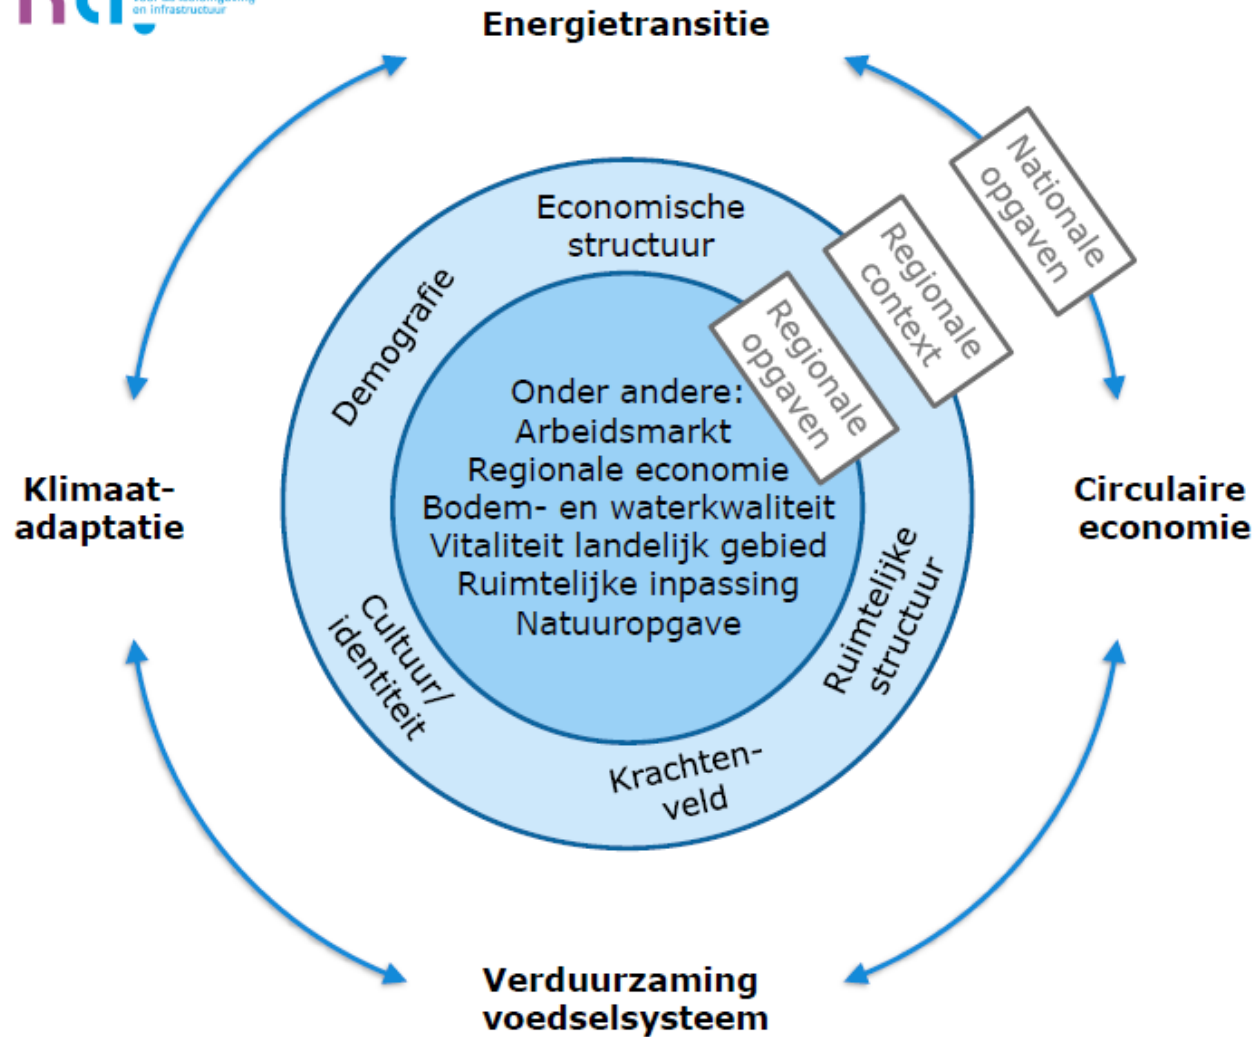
rli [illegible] en infrastructuur

Energietransitie

Nationale opgaven

Regionale context

Regionale opgaven

Economische structuur

Demografie

Onder andere:
Arbeidsmarkt
Regionale economie
Bodem- en waterkwaliteit
Vitaliteit landelijk gebied
Ruimtelijke inpassing
Natuuropgave

Klimaat-adaptatie

Circulaire economie

Cultuur/ identiteit

Ruimtelijke structuur

Krachten-veld

Verduurzaming voedselsysteem